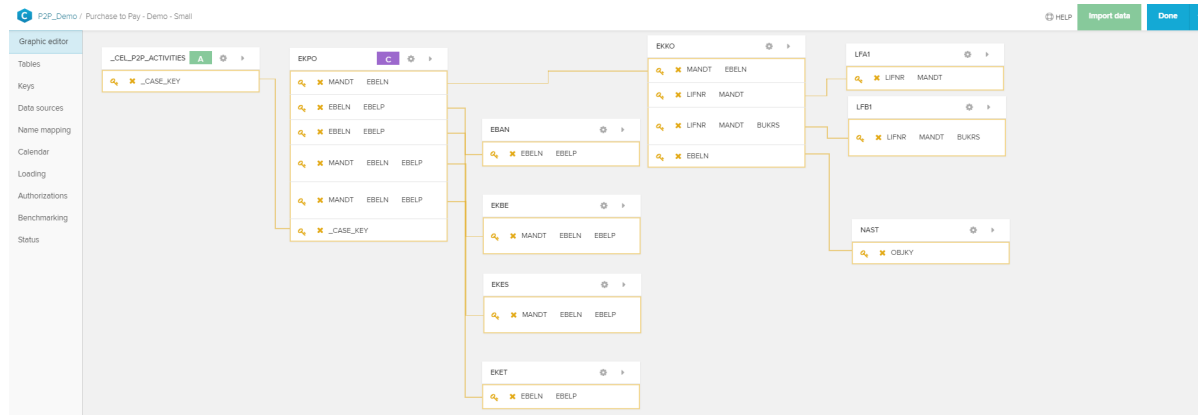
P2P_Demo / Purchase to Pay - Demo - Small

HELP Import data Done

Graphic editor
Tables
Keys
Data sources
Name mapping
Calendar
Loading
Authorizations
Benchmarking
Status

_CEL_P2P_ACTIVITIES A
_CASE_KEY

EKPO C
MANDT EBELN
EBELN EBELP
EBELN EBELP
MANDT EBELN EBELP
MANDT EBELN EBELP
_CASE_KEY

EBAN
EBELN EBELP

EKBE
MANDT EBELN EBELP

EKES
MANDT EBELN EBELP

EKET
EBELN EBELP

EKKO
MANDT EBELN
LIFNR MANDT
LIFNR MANDT BUKRS
EBELN

LFA1
LIFNR MANDT

LFB1
LIFNR MANDT BUKRS

NAST
OBJKY